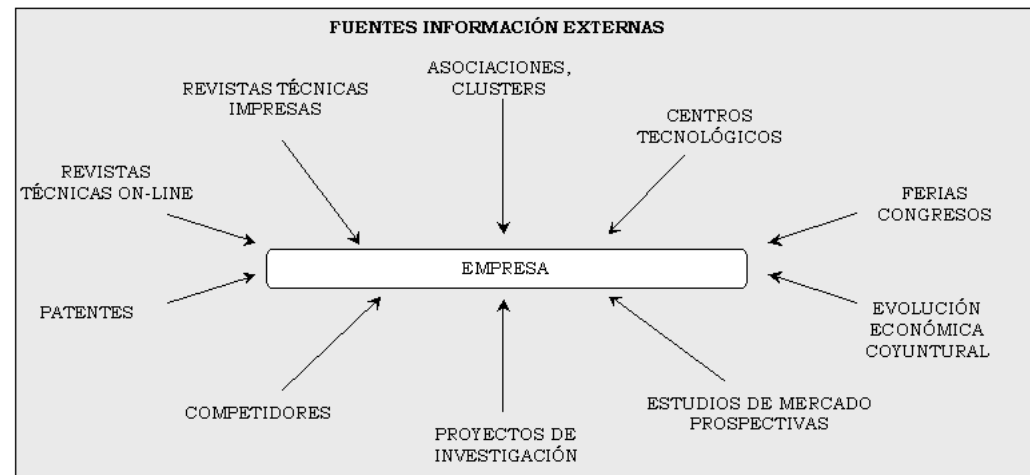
FUENTES INFORMACIÓN EXTERNAS

REVISTAS TÉCNICAS IMPRESAS

ASOCIACIONES, CLUSTERS

CENTROS TECNOLÓGICOS

REVISTAS TÉCNICAS ON-LINE

FERIAS CONGRESOS

EMPRESA

PATENTES

EVOLUCIÓN ECONÓMICA COYUNTURAL

COMPETIDORES

ESTUDIOS DE MERCADO PROSPECTIVAS

PROYECTOS DE INVESTIGACIÓN